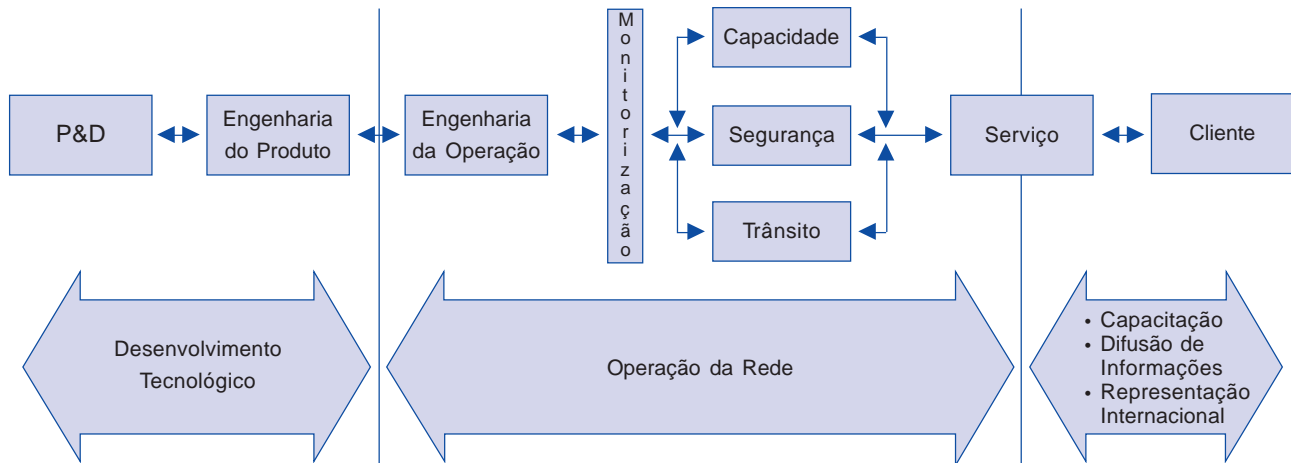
P&D

Engenharia do Produto

Engenharia da Operação

Monitorização

Capacidade

Segurança

Trânsito

Serviço

Cliente

Desenvolvimento Tecnológico

Operação da Rede

• Capacitação
• Difusão de Informações
• Representação Internacional